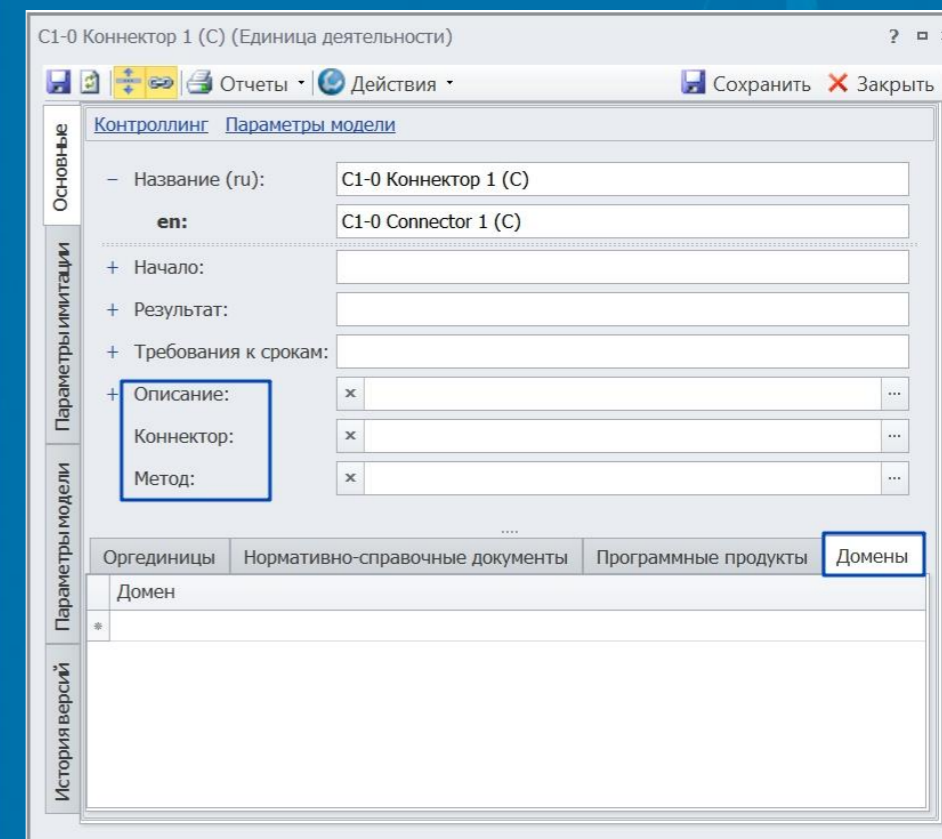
C1-0 Коннектор 1 (C) (Единица деятельности)

? □

Отчеты · Действия · Сохранить ✕ Закрыть

Основные

Параметры имитации

Параметры модели

История версий

Контроллинг Параметры модели

− Название (ru): C1-0 Коннектор 1 (C)

en: C1-0 Connector 1 (C)

+ Начало:

+ Результат:

+ Требования к срокам:

+ Описание: ×

Коннектор: ×

Метод: ×

| Оргединицы | Нормативно-справочные документы | Программные продукты | Домены |
|---|---|---|---|

| | Домен |
|---|---|
| * | |